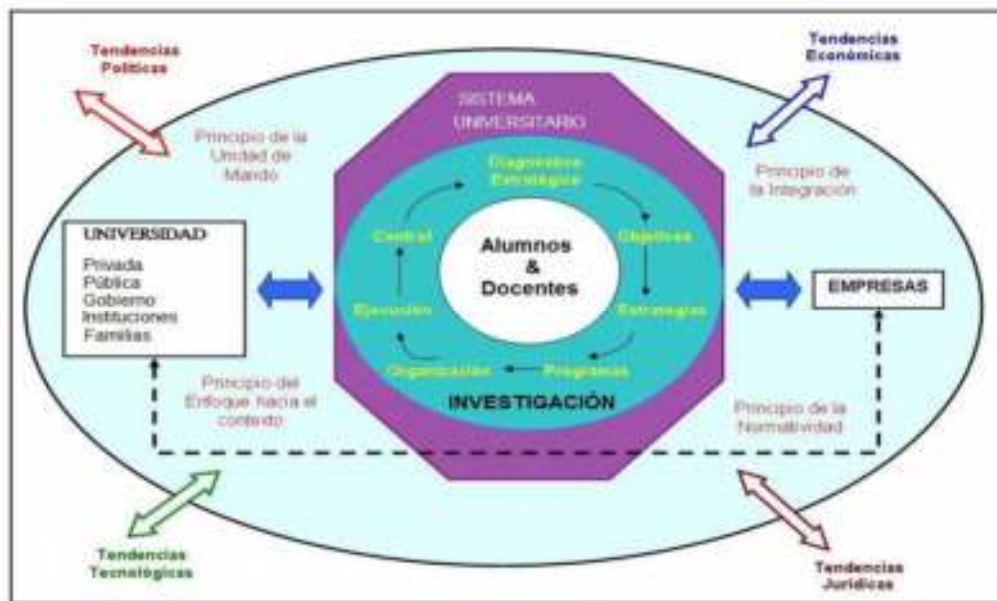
Tendencias Políticas

Tendencias Económicas

SISTEMA UNIVERSITARIO

Principio de la Unidad de Mando

Principio de la Integración

Diagnóstico Estratégico

Control

Objetivos

Alumnos & Docentes

Ejecución

Estrategias

Organización

Programas

INVESTIGACIÓN

UNIVERSIDAD
Privada
Pública
Gobierno
Instituciones
Familias

EMPRESAS

Principio del Enfoque hacia el contexto

Principio de la Normatividad

Tendencias Tecnológicas

Tendencias Jurídicas